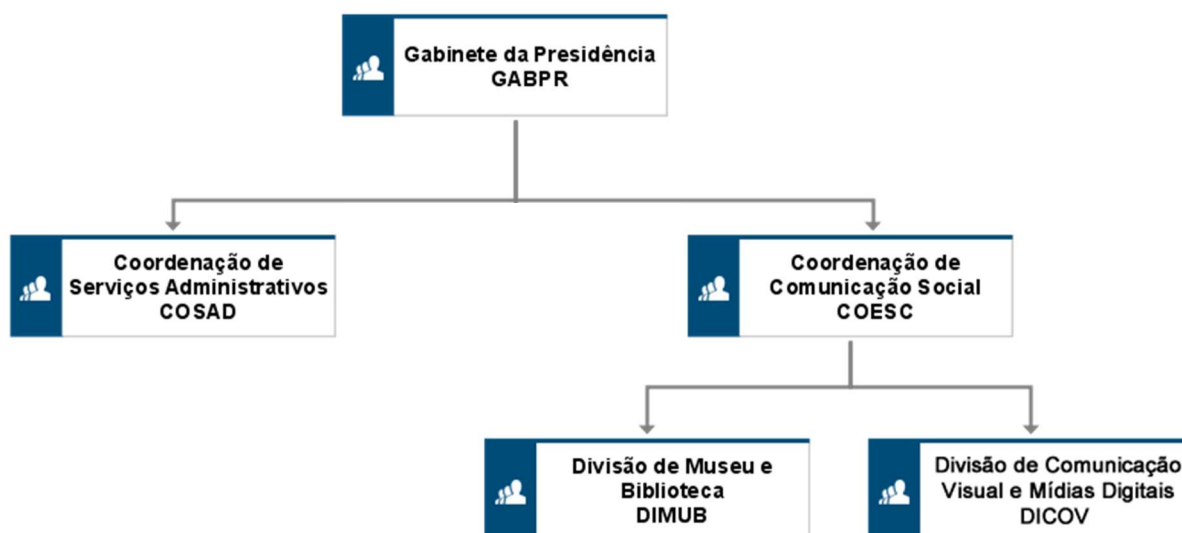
Gabinete da Presidência
GABPR

Coordenação de
Serviços Administrativos
COSAD

Coordenação de
Comunicação Social
COESC

Divisão de Museu e
Biblioteca
DIMUB

Divisão de Comunicação
Visual e Mídias Digitais
DICOV